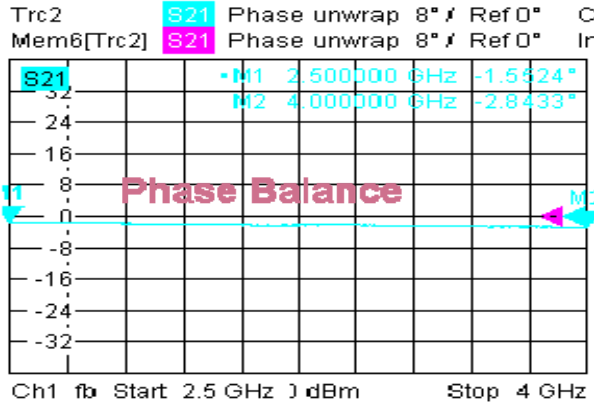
Trc2 S21 Phase unwrap 8°/ Ref 0° C
Mem6[Trc2] S21 Phase unwrap 8°/ Ref 0° Ir

S21
32
24
16
8
0
-8
-16
-24
-32

•M1 2.500000 GHz -1.5524°
M2 4.000000 GHz -2.8433°

Phase Balance

Ch1 fb Start 2.5 GHz ) dBm Stop 4 GHz